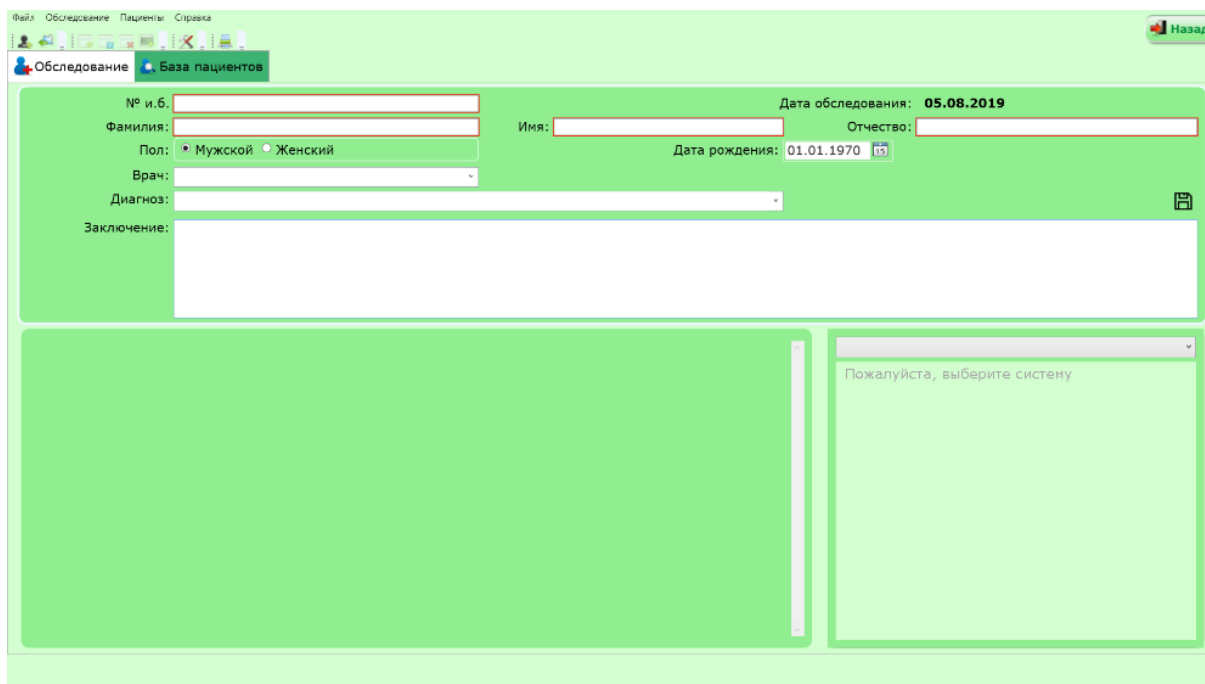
Файл Обследование Пациенты Справка

Назад

Обследование База пациентов

№ и.б.

Дата обследования: 05.08.2019

Фамилия:

Имя:

Отчество:

Пол: Мужской Женский

Дата рождения: 01.01.1970

Врач:

Диагноз:

Заключение:

Пожалуйста, выберите систему